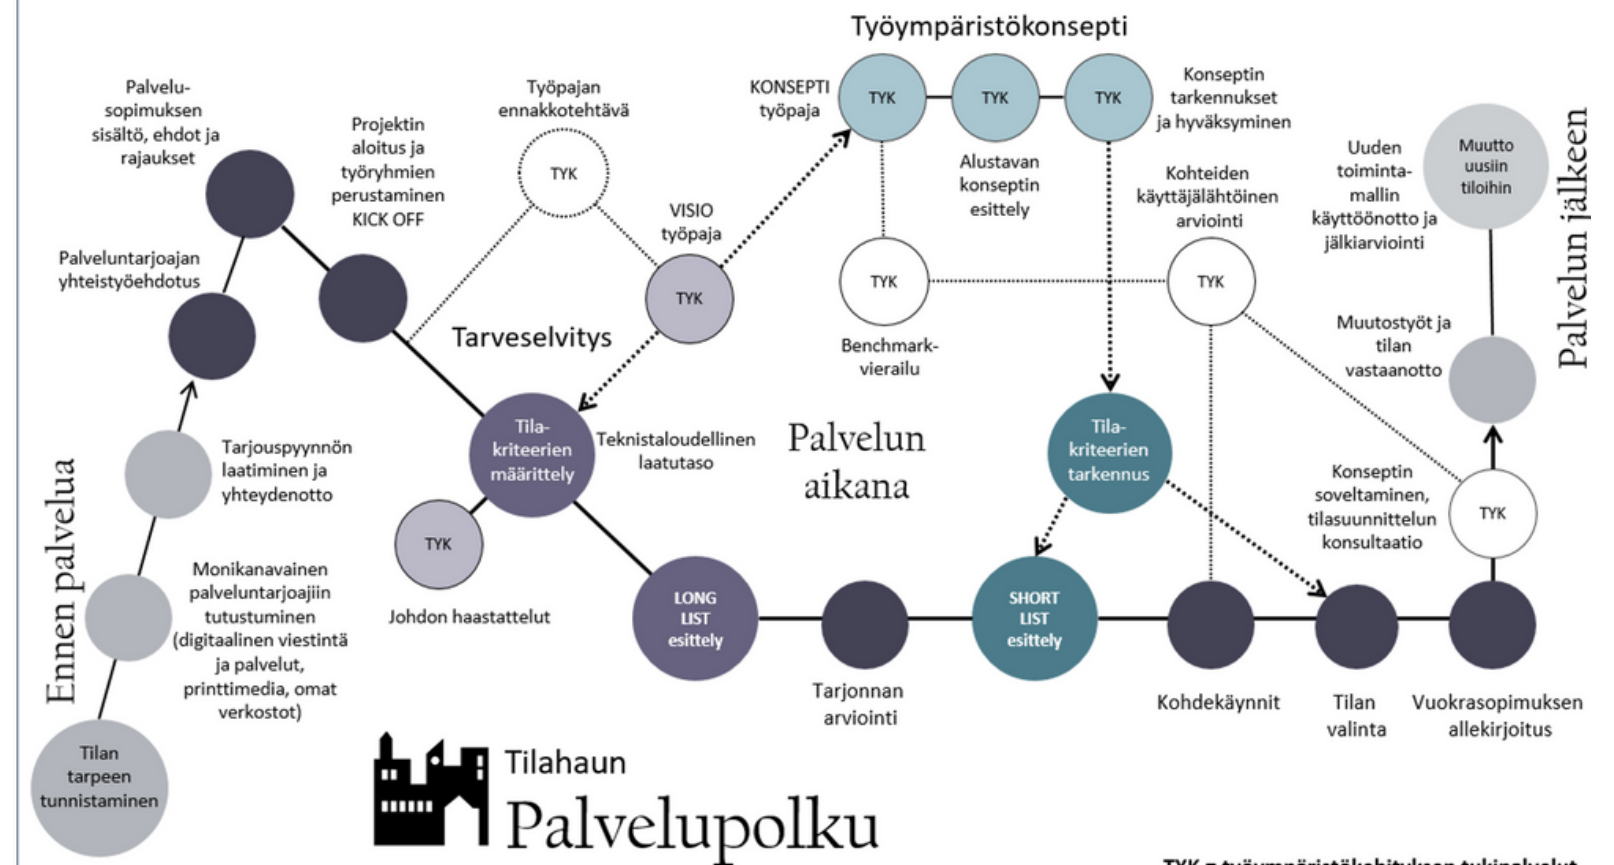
Työympäristökonsepti

Palvelu-sopimuksen sisältö, ehdot ja rajaukset

Projektin aloitus ja työryhmien perustaminen KICK OFF

Työpajan ennakkotehtävä

TYK

KONSEPTI työpaja

TYK

TYK

TYK

Konseptin tarkennukset ja hyväksyminen

Alustavan konseptin esittely

Kohteiden käyttäjälähtöinen arviointi

Uuden toiminta-mallin käyttöönotto ja jälkiarviointi

Muutto uusiin tiloihin

Palvelun jälkeen

Palveluntarjoajan yhteistyöehdotus

VISIO työpaja

TYK

TYK

TYK

Tarveselvitys

Benchmark-vierailu

Muutostyöt ja tilan vastaanotto

Tarjouspyynnön laatiminen ja yhteydenotto

Tila-kriteerien määrittely

Teknistaloudellinen laatutaso

Palvelun aikana

Tila-kriteerien tarkennus

Konseptin soveltaminen, tilasuunnittelun konsultaatio

TYK

Ennen palvelua

TYK

Monikanavainen palveluntarjoajiin tutustuminen (digitaalinen viestintä ja palvelut, printtimedia, omat verkostot)

Johdon haastattelut

LONG LIST esittely

SHORT LIST esittely

Tarjonnan arviointi

Kohdekäynnit

Tilan valinta

Vuokrasopimuksen allekirjoitus

Tilan tarpeen tunnistaminen

Tilahaun Palvelupolku

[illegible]